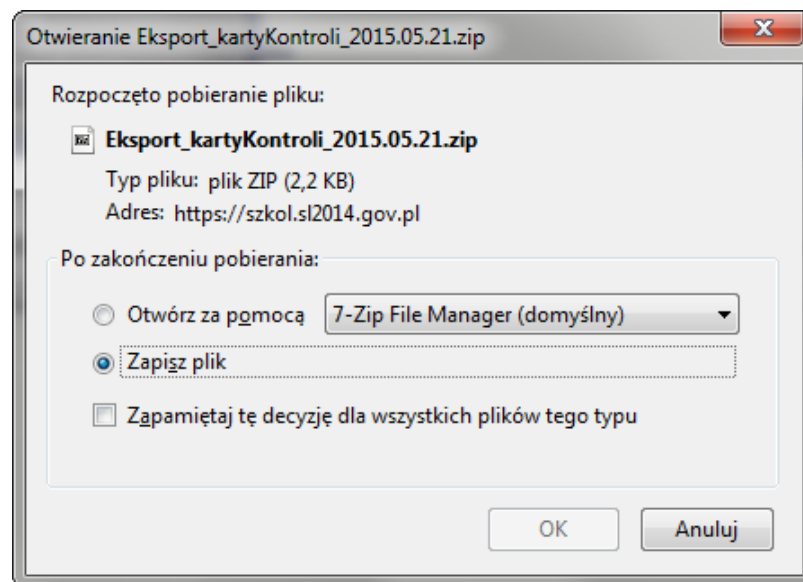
Otwieranie Eksport_kartyKontroli_2015.05.21.zip

Rozpoczęto pobieranie pliku:

Eksport_kartyKontroli_2015.05.21.zip

Typ pliku: plik ZIP (2,2 KB)

Adres: https://szkol.sl2014.gov.pl

Po zakończeniu pobierania:

Otwórz za pomocą 7-Zip File Manager (domyślny)

Zapisz plik

Zapamiętaj tę decyzję dla wszystkich plików tego typu

OK

Anuluj